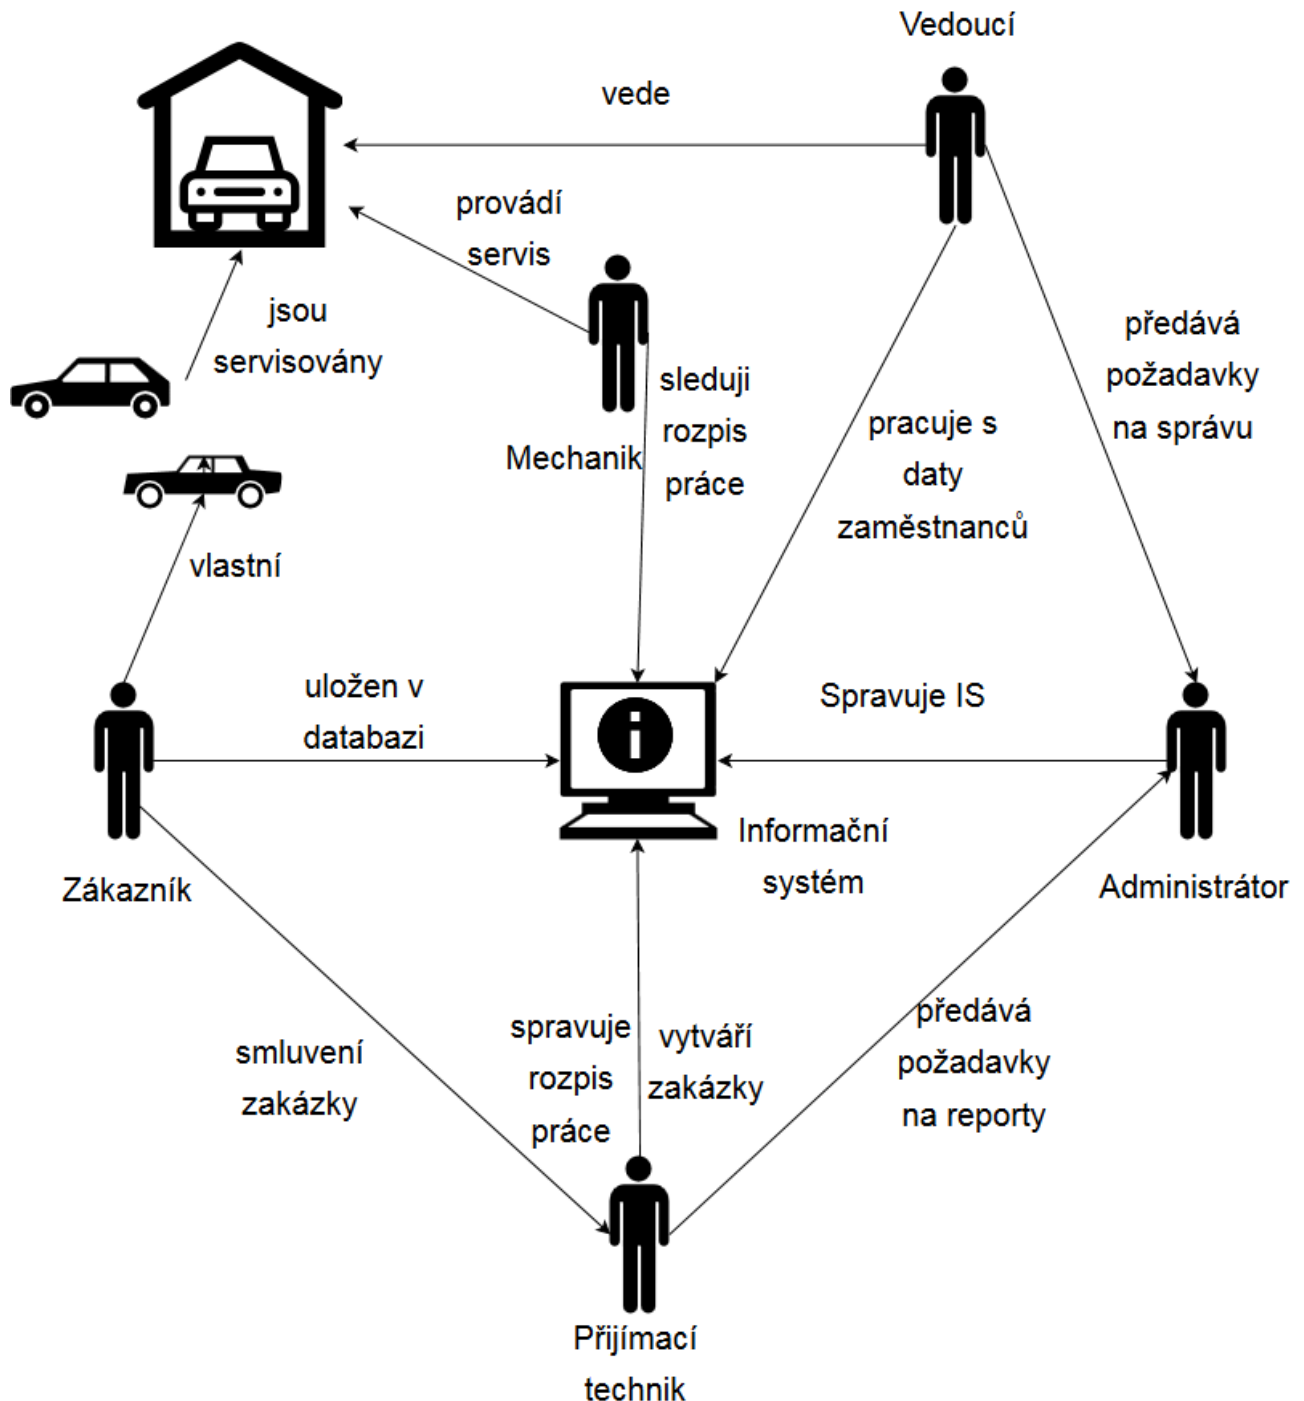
Vedoucí

vede

provádí servis

jsou servisovány

Mechanik

sleduji rozpis práce

pracuje s daty zaměstnanců

předává požadavky na správu

vlastní

uložen v databazi

Spravuje IS

Zákazník

Informační systém

Administrátor

smluvení zakázky

spravuje rozpis práce

vytváří zakázky

předává požadavky na reporty

Přijímací technik